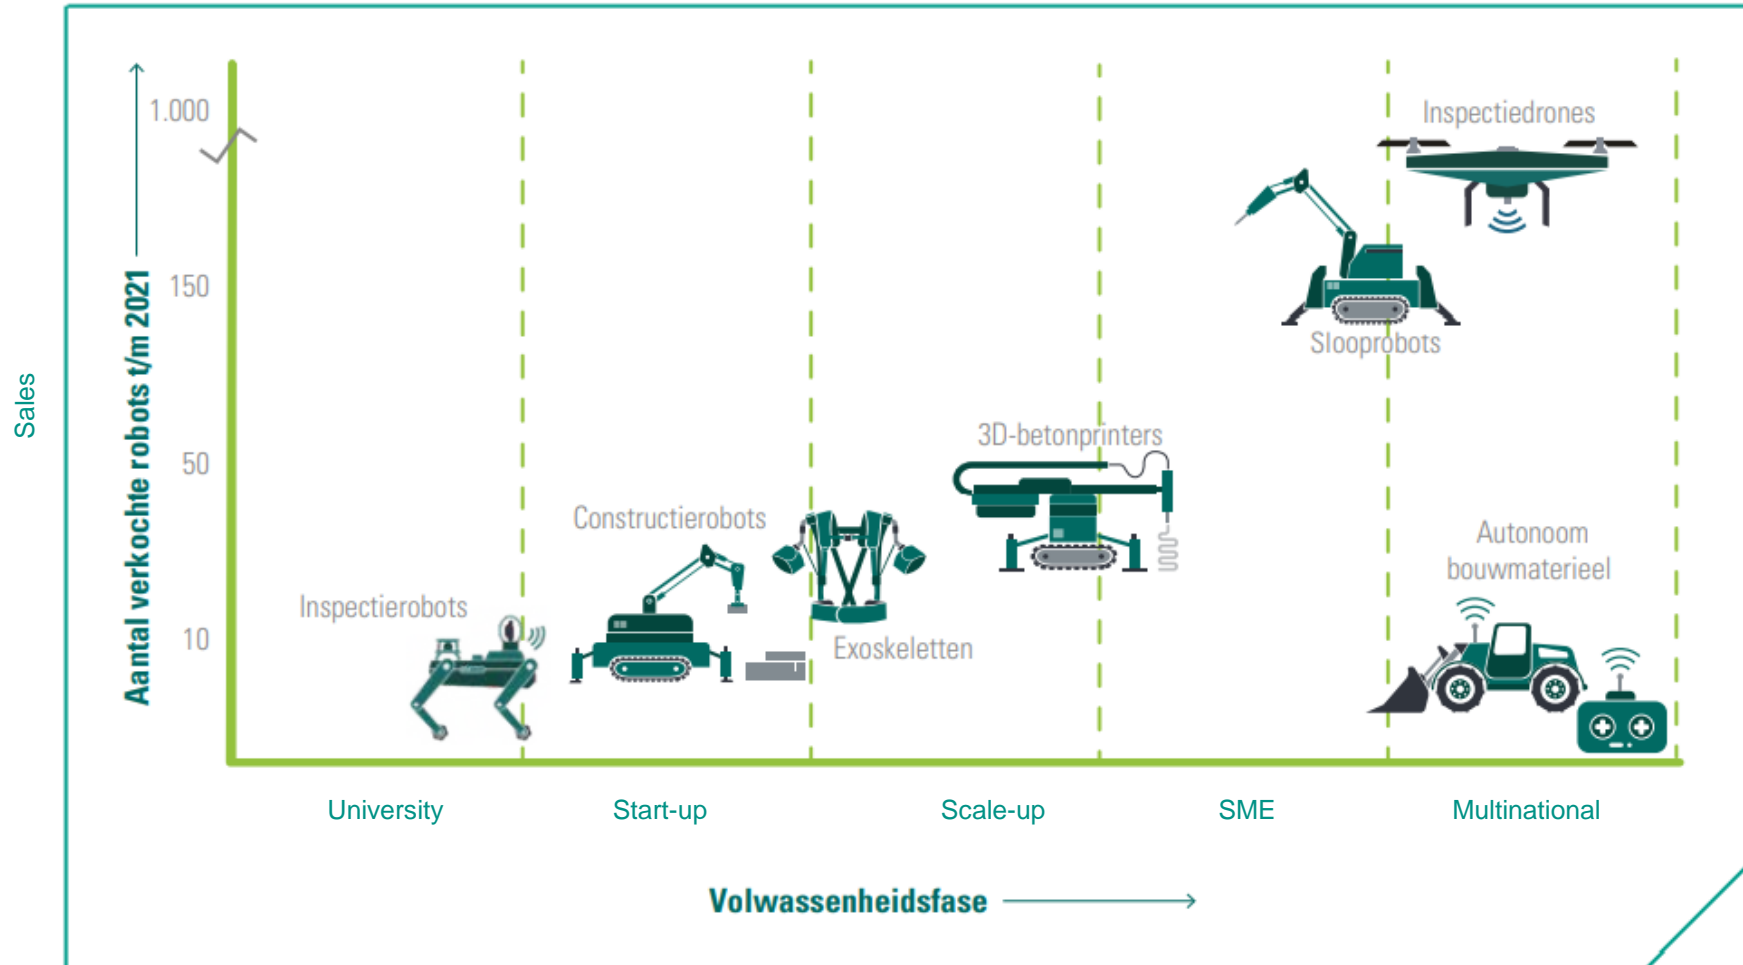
Sales

Aantal verkochte robots t/m 2021

1.000

150

50

10

Inspectiedrones

Slooprobots

3D-betonprinters

Constructierobots

Exoskeletten

Inspectierobots

Autonoom bouwmaterieel

University

Start-up

Scale-up

SME

Multinational

Volwassenheidsfase